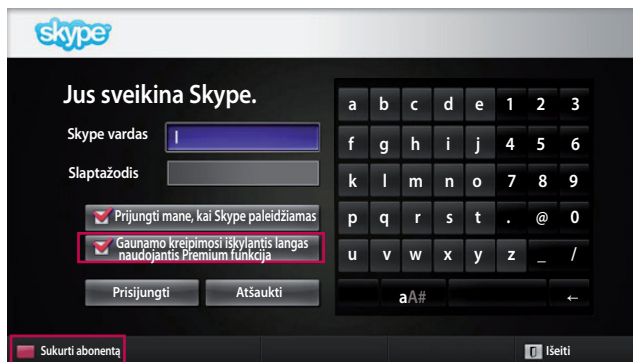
skype

Jus sveikina Skype.

Skype vardas

Slaptažodis

Prijungti mane, kai Skype paleidžiamas

Gaunamo kreipimosi iškylantis langas naudojantis Premium funkcija

Prisijungti

Atšaukti

| a | b | c | d | e | 1 | 2 | 3 |
|---|---|---|---|---|---|---|---|
| f | g | h | i | j | 4 | 5 | 6 |
| k | l | m | n | o | 7 | 8 | 9 |
| p | q | r | s | t | . | @ | 0 |
| u | v | w | x | y | z | _ | / |

aA#

←

Sukurti abonentą

Išeiti